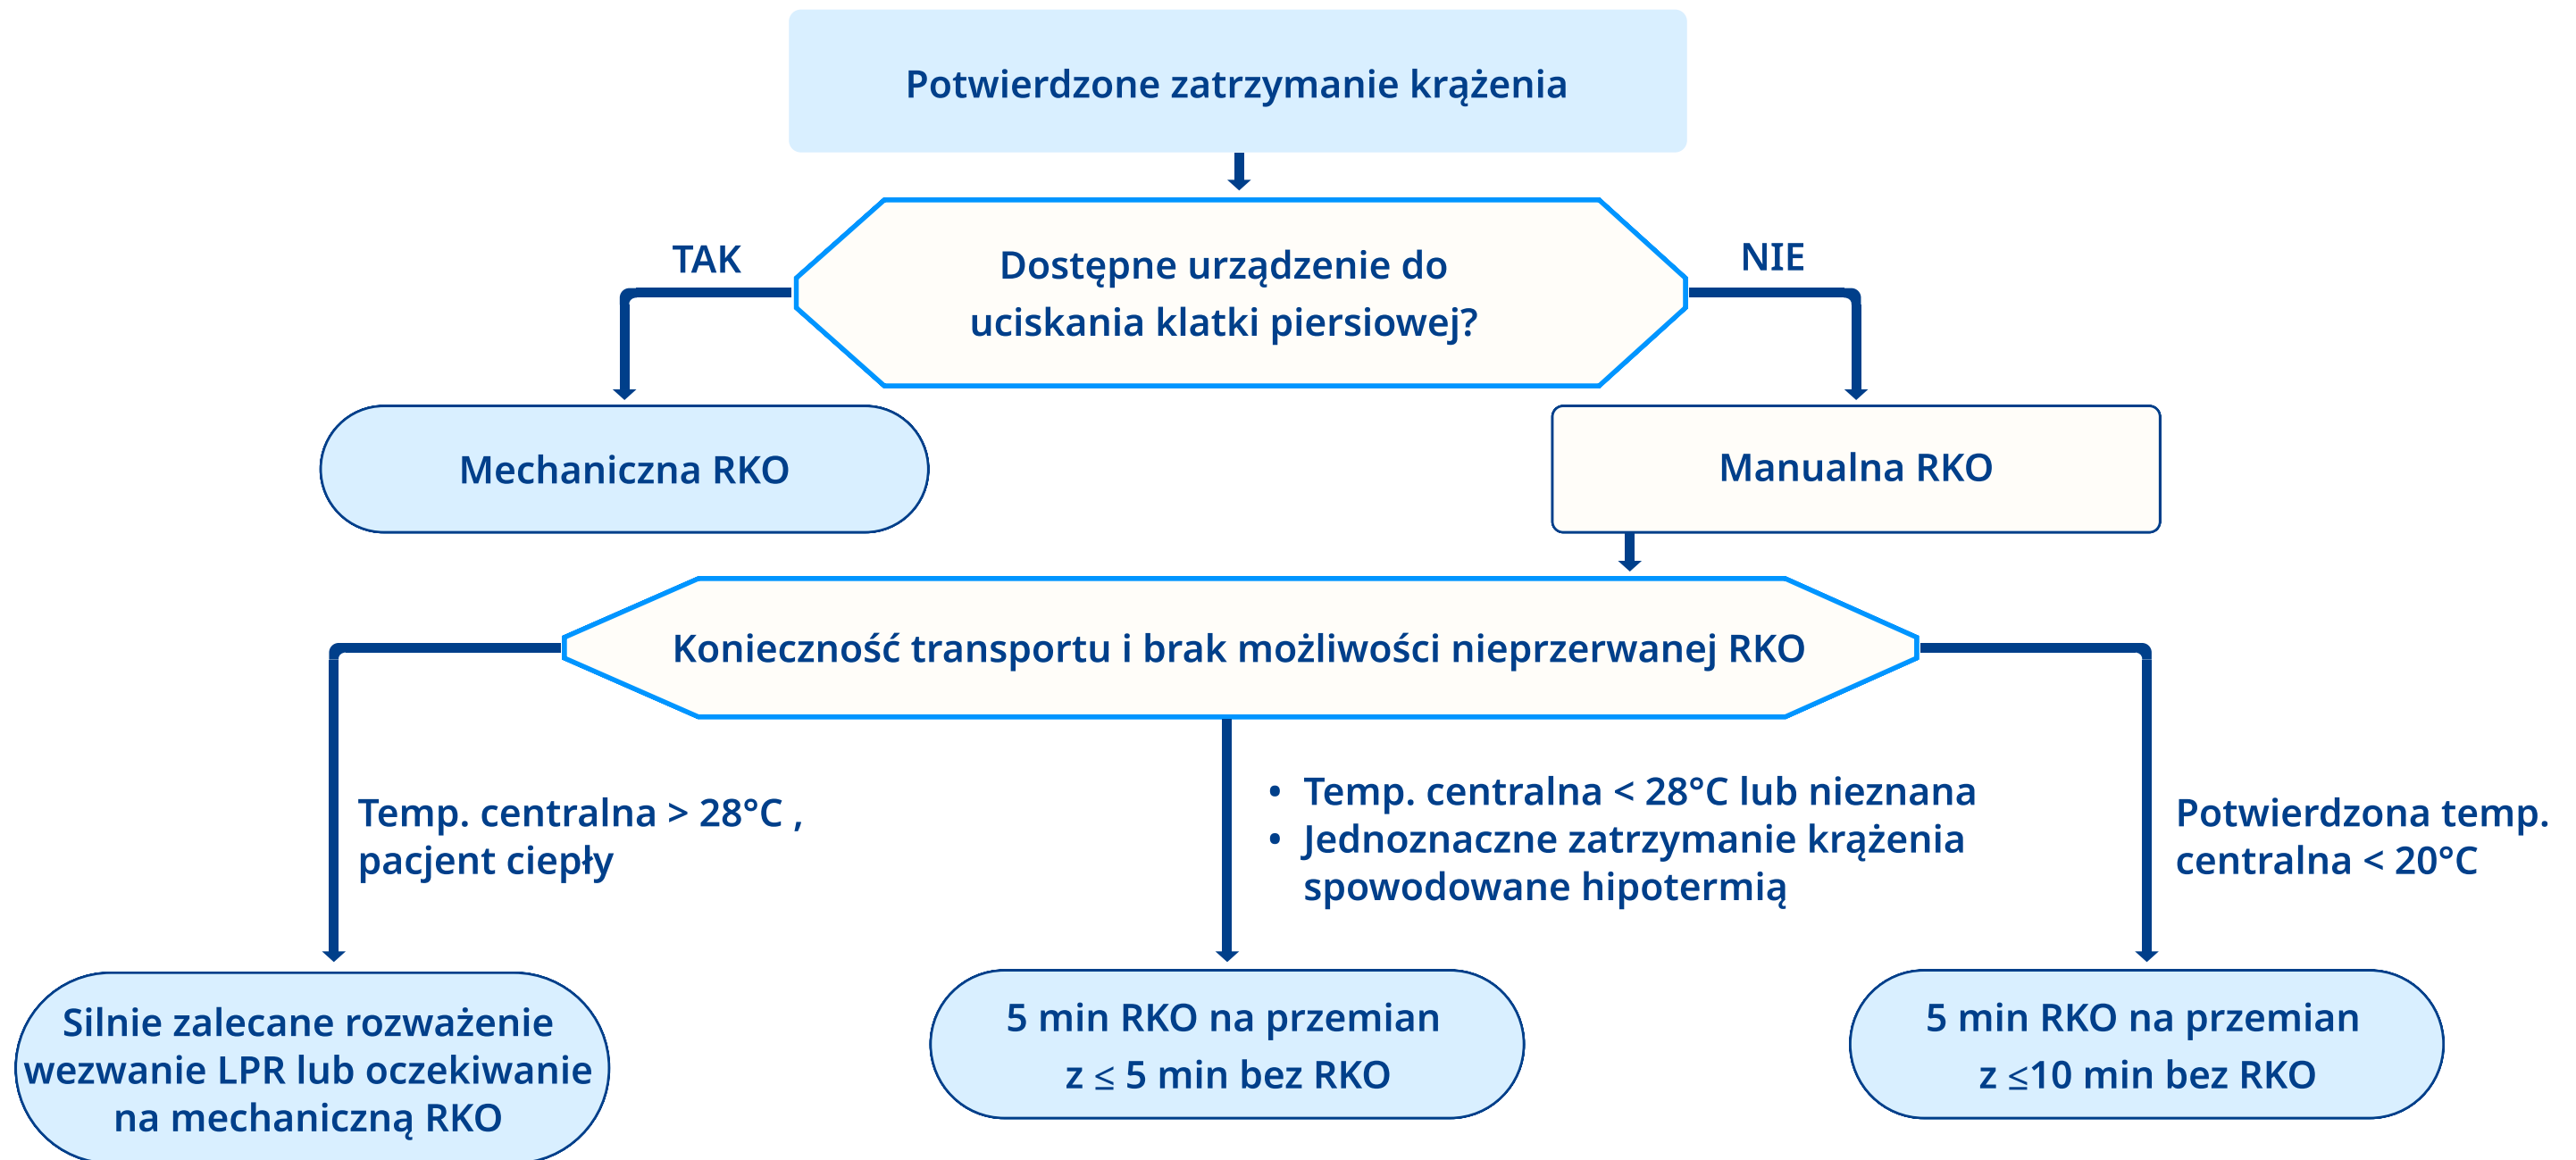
Potwierdzone zatrzymanie krążenia

Dostępne urządzenie do uciskania klatki piersiowej?

TAK

NIE

Mechaniczna RKO

Manualna RKO

Konieczność transportu i brak możliwości nieprzerwanej RKO

Temp. centralna > 28°C , pacjent ciepły

• Temp. centralna < 28°C lub nieznana
• Jednoznaczne zatrzymanie krążenia spowodowane hipotermią

Potwierdzona temp. centralna < 20°C

Silnie zalecane rozważenie wezwanie LPR lub oczekiwanie na mechaniczną RKO

5 min RKO na przemian z $\leq$ 5 min bez RKO

5 min RKO na przemian z $\leq$10 min bez RKO